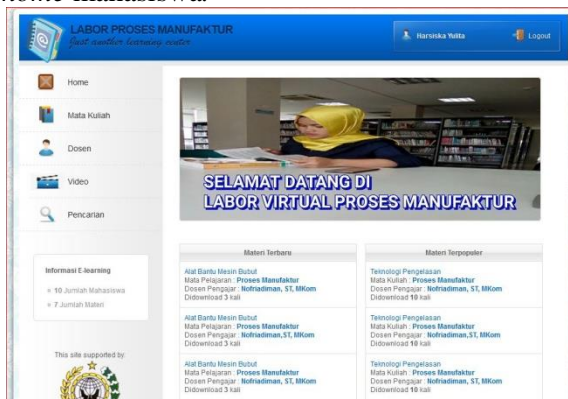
Mahasiswa

LABOR PROSES MANUFAKTUR
just another learning center

Harsiska Yulita
Logout

Home
Mata Kuliah
Dosen
Video
Pencarian

SELAMAT DATANG DI
LABOR VIRTUAL PROSES MANUFAKTUR

Informasi E-learning
» 10 Jumlah Mahasiswa
» 7 Jumlah Materi

This site supported by

Materi Terbaru

Alat Bantu Mesin Bubut
Mata Pelajaran : Proses Manufaktur
Dosen Pengajar : Nofriadiman, ST, MKom
Didownload 3 kali

Alat Bantu Mesin Bubut
Mata Pelajaran : Proses Manufaktur
Dosen Pengajar : Nofriadiman,ST, MKom
Didownload 3 kali

Alat Bantu Mesin Bubut
Mata Pelajaran : Proses Manufaktur
Dosen Pengajar : Nofriadiman, ST, MKom
Didownload 3 kali

Materi Terpopuler

Teknologi Pengelasan
Mata Kuliah : Proses Manufaktur
Dosen Pengajar : Nofriadiman, ST, MKom
Didownload 10 kali

Teknologi Pengelasan
Mata Kuliah : Proses Manufaktur
Dosen Pengajar : Nofriadiman,ST, MKom
Didownload 10 kali

Teknologi Pengelasan
Mata Kuliah : Proses Manufaktur
Dosen Pengajar : Nofriadiman, ST, MKom
Didownload 10 kali